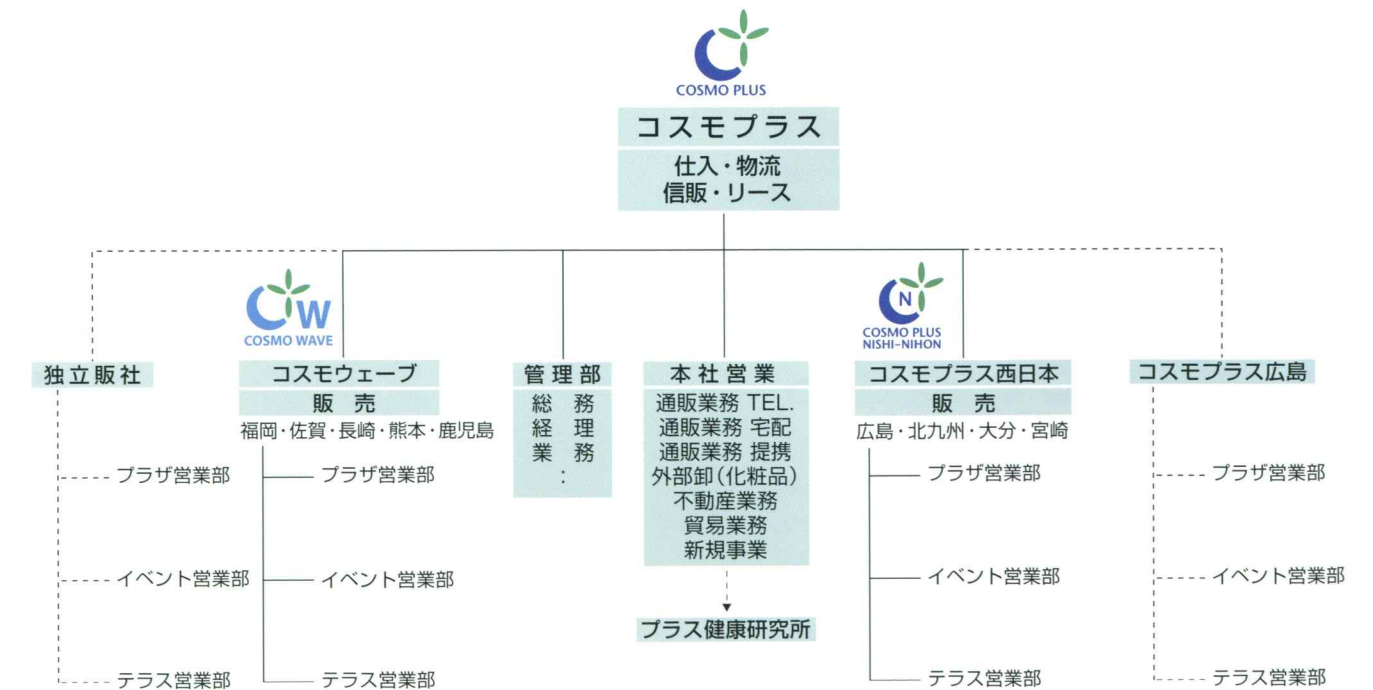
COSMO PLUS

コスモプラス

仕入・物流
信販・リース

独立販社

プラザ営業部

イベント営業部

テラス営業部

W
COSMO WAVE

コスモウェーブ

販　売

福岡・佐賀・長崎・熊本・鹿児島

プラザ営業部

イベント営業部

テラス営業部

管理部

総　務
経　理
業　務
:

本社営業

通販業務 TEL.
通販業務 宅配
通販業務 提携
外部卸(化粧品)
不動産業務
貿易業務
新規事業

プラス健康研究所

N
COSMO PLUS NISHI-NIHON

コスモプラス西日本

販　売

広島・北九州・大分・宮崎

プラザ営業部

イベント営業部

テラス営業部

コスモプラス広島

プラザ営業部

イベント営業部

テラス営業部